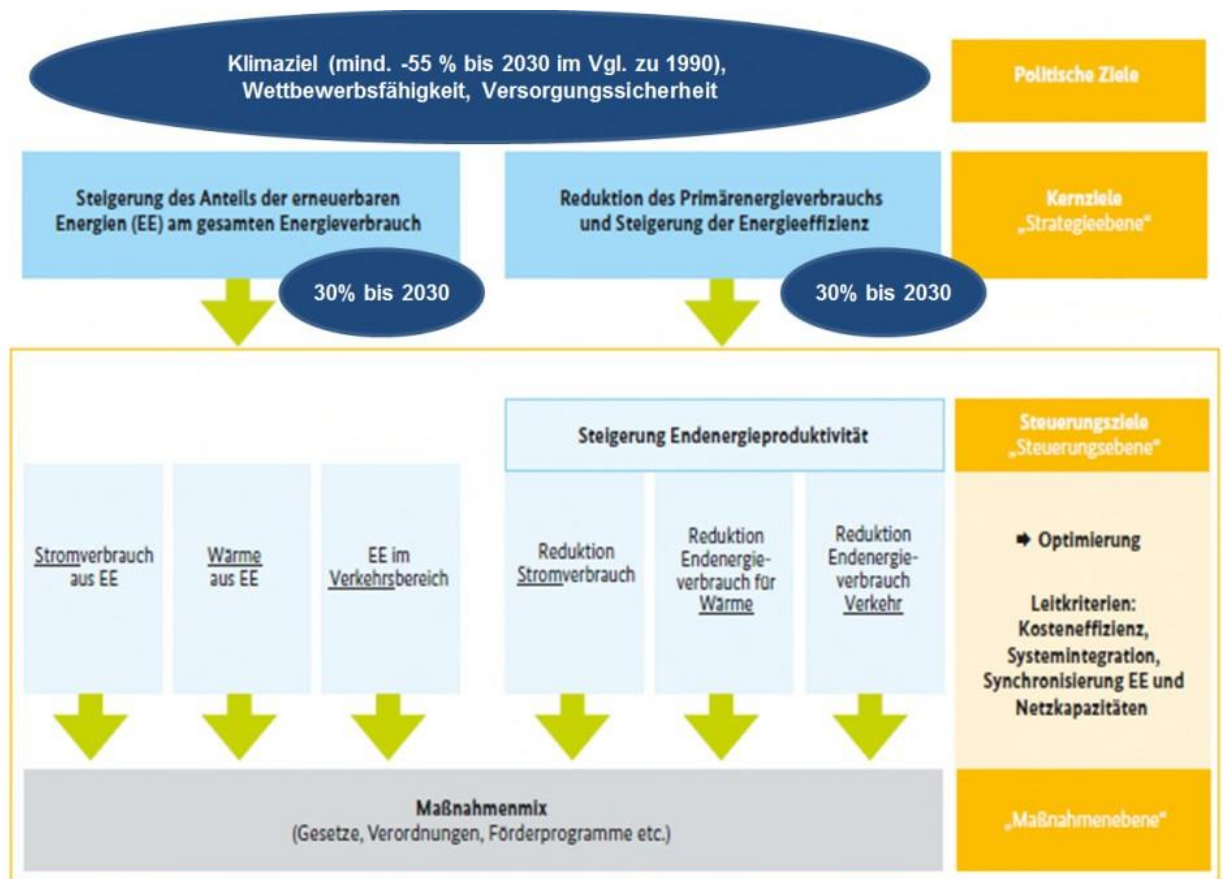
Klimaziel (mind. -55 % bis 2030 im Vgl. zu 1990), Wettbewerbsfähigkeit, Versorgungssicherheit

Politische Ziele

Steigerung des Anteils der erneuerbaren Energien (EE) am gesamten Energieverbrauch

30% bis 2030

Reduktion des Primärenergieverbrauchs und Steigerung der Energieeffizienz

30% bis 2030

Kernziele „Strategieebene"

Steigerung Endenergieproduktivität

Steuerungsziele „Steuerungsebene"

Stromverbrauch aus EE

Wärme aus EE

EE im Verkehrsbereich

Reduktion Stromverbrauch

Reduktion Endenergieverbrauch für Wärme

Reduktion Endenergieverbrauch Verkehr

➡ Optimierung

Leitkriterien: Kosteneffizienz, Systemintegration, Synchronisierung EE und Netzkapazitäten

Maßnahmenmix
(Gesetze, Verordnungen, Förderprogramme etc.)

„Maßnahmenebene"